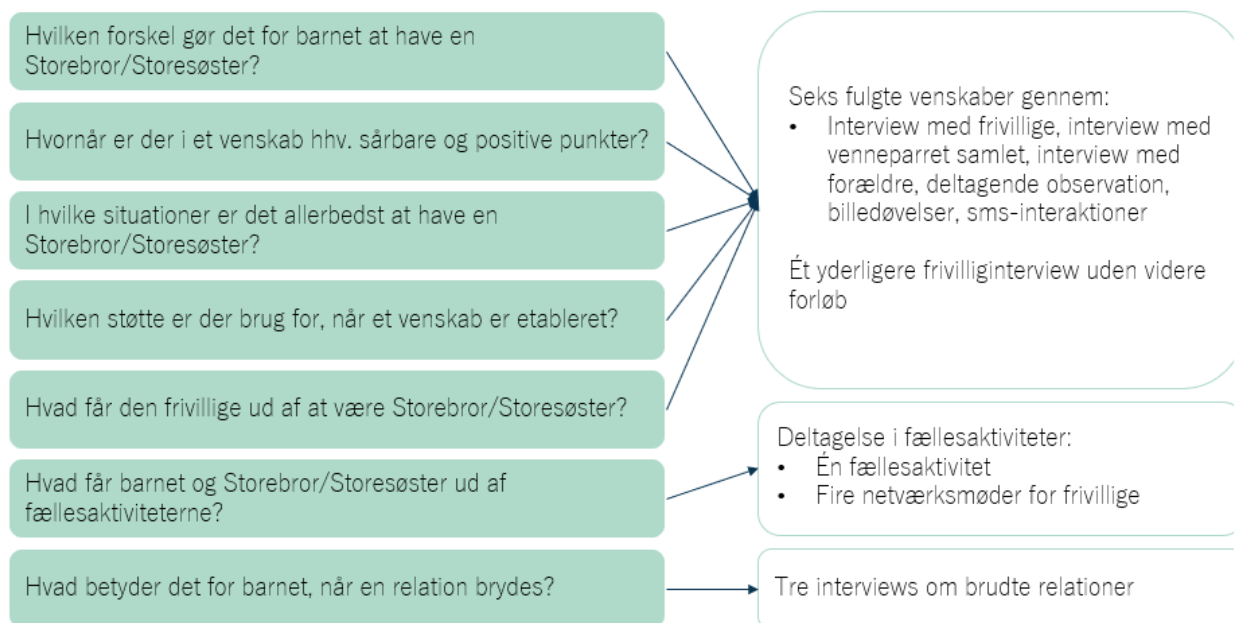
Hvilken forskel gør det for barnet at have en Storebror/Storesøster?

Hvornår er der i et venskab hhv. sårbare og positive punkter?

I hvilke situationer er det allerbedst at have en Storebror/Storesøster?

Hvilken støtte er der brug for, når et venskab er etableret?

Hvad får den frivillige ud af at være Storebror/Storesøster?

Hvad får barnet og Storebror/Storesøster ud af fællesaktiviteterne?

Hvad betyder det for barnet, når en relation brydes?

Seks fulgte venskaber gennem:
• Interview med frivillige, interview med venneparret samlet, interview med forældre, deltagende observation, billedøvelser, sms-interaktioner

Ét yderligere frivilliginterview uden videre forløb

Deltagelse i fællesaktiviteter:
• Én fællesaktivitet
• Fire netværksmøder for frivillige

Tre interviews om brudte relationer